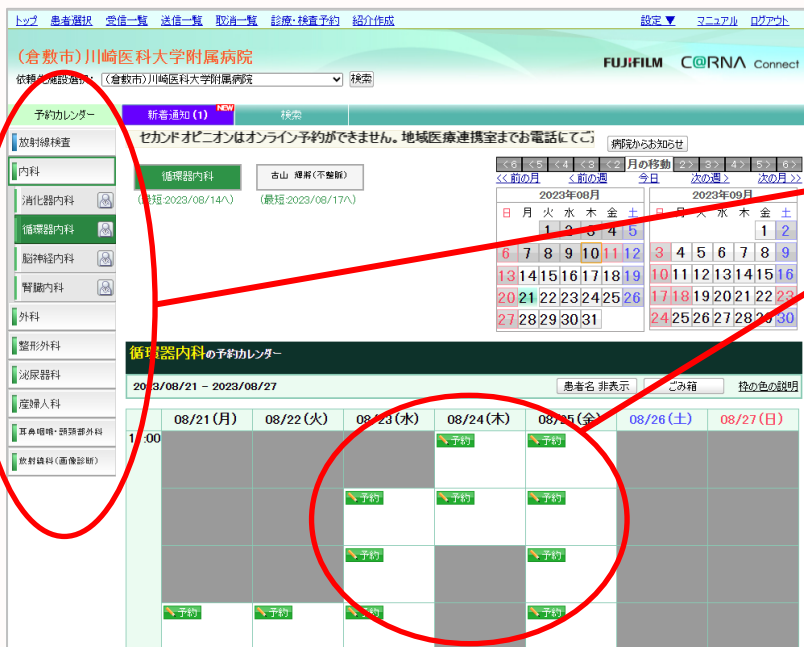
トップ 患者選択 受信一覧 送信一覧 取消一覧 診療・検査予約 紹介作成 設定▼ マニュアル ログアウト

(倉敷市)川崎医科大学附属病院

FUJIFILM C@RNA Connect

依頼先施設選択: (倉敷市)川崎医科大学附属病院 検索

予約カレンダー
放射線検査
内科
消化器内科
循環器内科
脳神経内科
腎臓内科
外科
整形外科
泌尿器科
産婦人科
耳鼻咽喉・頭頸部外科
放射線科(画像診断)

新着通知 (1) NEW 検索

セカンドオピニオンはオンライン予約ができません。地域医療連携室までお電話にてご

病院からお知らせ

循環器内科
(最短:2023/08/14へ)

古山 理将(不整脈)
(最短:2023/08/17へ)

<6 <5 <4 <3 <2 月の移動 2> 3> 4> 5> 6>
<< 前の月 < 前の週 今日 次の週 > 次の月 >>

2023年08月
| 日 | 月 | 火 | 水 | 木 | 金 | 土 |
|---|---|---|---|---|---|---|
| | | 1 | 2 | 3 | 4 | 5 |
| 6 | 7 | 8 | 9 | 10 | 11 | 12 |
| 13 | 14 | 15 | 16 | 17 | 18 | 19 |
| 20 | 21 | 22 | 23 | 24 | 25 | 26 |
| 27 | 28 | 29 | 30 | 31 | | |

2023年09月
| 日 | 月 | 火 | 水 | 木 | 金 | 土 |
|---|---|---|---|---|---|---|
| | | | | | 1 | 2 |
| 3 | 4 | 5 | 6 | 7 | 8 | 9 |
| 10 | 11 | 12 | 13 | 14 | 15 | 16 |
| 17 | 18 | 19 | 20 | 21 | 22 | 23 |
| 24 | 25 | 26 | 27 | 28 | 29 | 30 |

循環器内科の予約カレンダー

2023/08/21 - 2023/08/27 患者名 非表示 ごみ箱 枠の色の説明

| | 08/21(月) | 08/22(火) | 08/23(水) | 08/24(木) | 08/25(金) | 08/26(土) | 08/27(日) |
|---|---|---|---|---|---|---|---|
| 11:00 | | | | 予約 | 予約 | | |
| | | | 予約 | 予約 | 予約 | | |
| | | | 予約 | | 予約 | | |
| | 予約 | 予約 | 予約 | | | | |